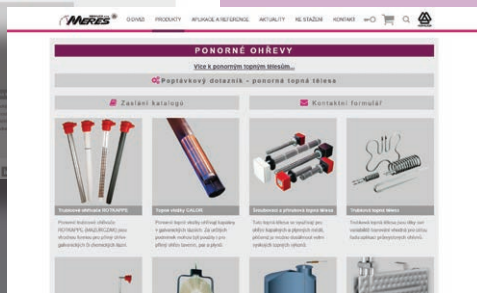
Meres

O SVAZU PRODUKTY APLIKACE A REFERENCE AKTUALITY KE STAŽENÍ KONTAKT

PONORNÉ OHŘEVY

Více k ponorným topným tělesům...

Poptávkový dotazník - ponorná topná tělesa

Zaslání katalogů

Kontaktní formulář

Trubkové ohřívače ROTKAPPE

Topné vložky CALOR

Šroubovací a přírubová topná tělesa

Vlákna topná tělesa

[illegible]